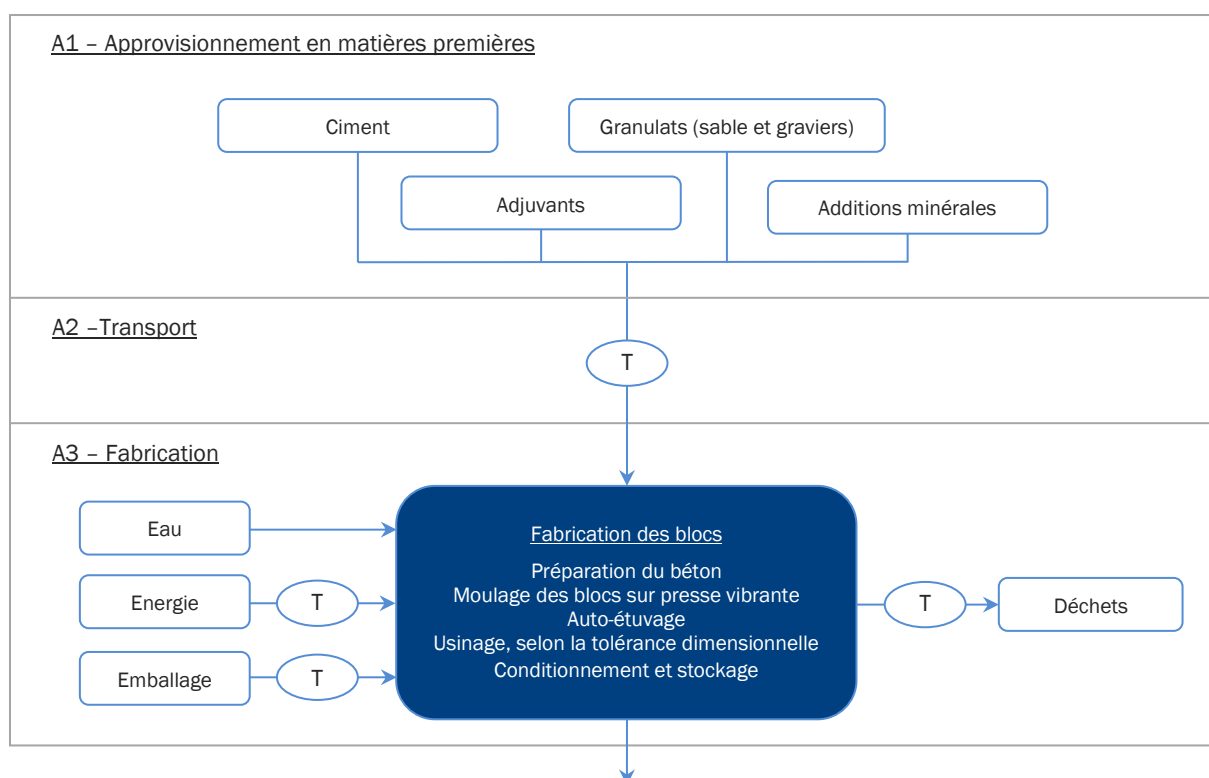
A1 – Approvisionnement en matières premières

Ciment

Granulats (sable et graviers)

Adjuvants

Additions minérales

A2 –Transport

T

A3 – Fabrication

Eau

Energie

T

Emballage

T

Fabrication des blocs

Préparation du béton
Moulage des blocs sur presse vibrante
Auto-étuvage
Usinage, selon la tolérance dimensionnelle
Conditionnement et stockage

T

Déchets